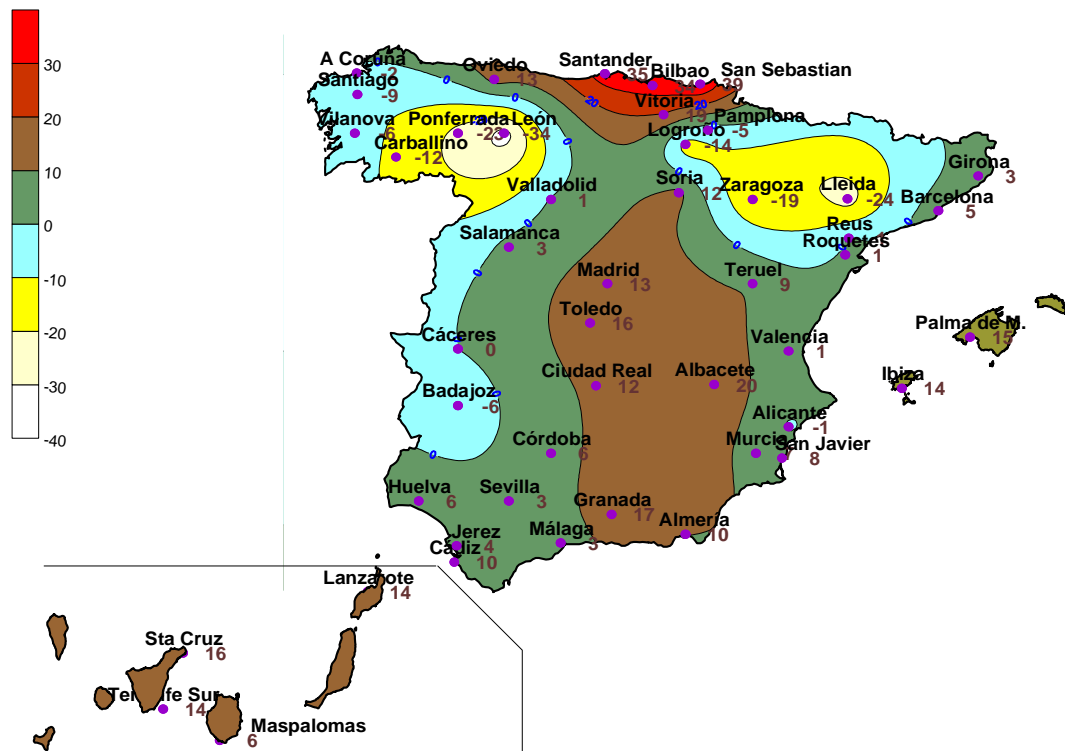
30
20
10
0
-10
-20
-30
-40

A Coruña 2
Santiago -9
Oviedo 13
Santander 35
Bilbao 34
San Sebastian 29
Vitoria 19
Pamplona -5
Logroño -14
Vilanova 6
Ponferrada -23
León -34
Carballino -12
Valladolid 1
Soria 12
Zaragoza -19
Lleida -24
Girona 3
Barcelona 5
Reus
Roquetes 1
Salamanca 3
Madrid 13
Teruel 9
Toledo 16
Palma de M. 15
Cáceres 0
Valencia 1
Ciudad Real 12
Albacete 20
Ibiza 14
Badajoz -6
Alicante -1
Córdoba 6
Murcia 7
San Javier 8
Huelva 6
Sevilla 3
Granada 17
Jerez 4
Almería 10
Málaga 3
Cádiz 10
Lanzarote 14
Sta Cruz 16
Tenerife Sur 14
Maspalomas 6
0
0
0
20
0
0
0
0
0
0